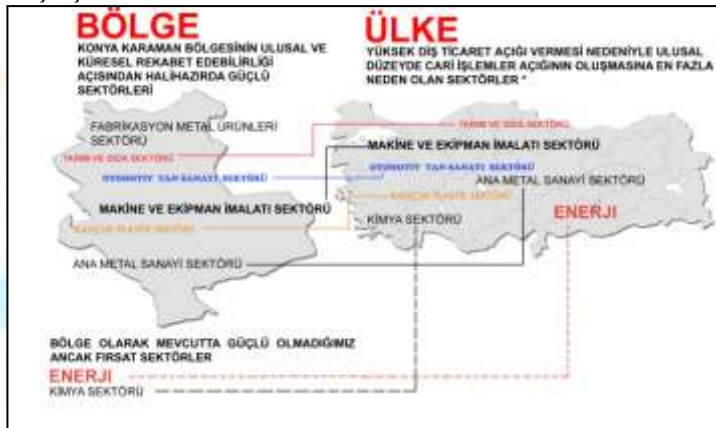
BÖLGE

KONYA KARAMAN BÖLGESİNİN ULUSAL VE KÜRESEL REKABET EDEBİLİRLİĞİ AÇISINDAN HALİHAZIRDA GÜÇLÜ SEKTÖRLERİ

ÜLKE

YÜKSEK DIŞ TİCARET AÇIĞI VERMESİ NEDENİYLE ULUSAL DÜZEYDE CARİ İŞLEMLER AÇIĞININ OLUŞMASINA EN FAZLA NEDEN OLAN SEKTÖRLER *

FABRİKASYON METAL ÜRÜNLERİ SEKTÖRÜ

TARIM VE GIDA SEKTÖRÜ

TARIM VE GIDA SEKTÖRÜ

MAKİNE VE EKİPMAN İMALATI SEKTÖRÜ

OTOMOTİV YAN SANAYİ SEKTÖRÜ

OTOMOTİV YAN SANAYİ SEKTÖRÜ

ANA METAL SANAYİ SEKTÖRÜ

KAUÇUK PLASTİK SEKTÖRÜ

MAKİNE VE EKİPMAN İMALATI SEKTÖRÜ

KİMYA SEKTÖRÜ

ENERJİ

KAUÇUK PLASTİK SEKTÖRÜ

ANA METAL SANAYİ SEKTÖRÜ

BÖLGE OLARAK MEVCUTTA GÜÇLÜ OLMADIĞIMIZ ANCAK FIRSAT SEKTÖRLER

ENERJİ

KİMYA SEKTÖRÜ